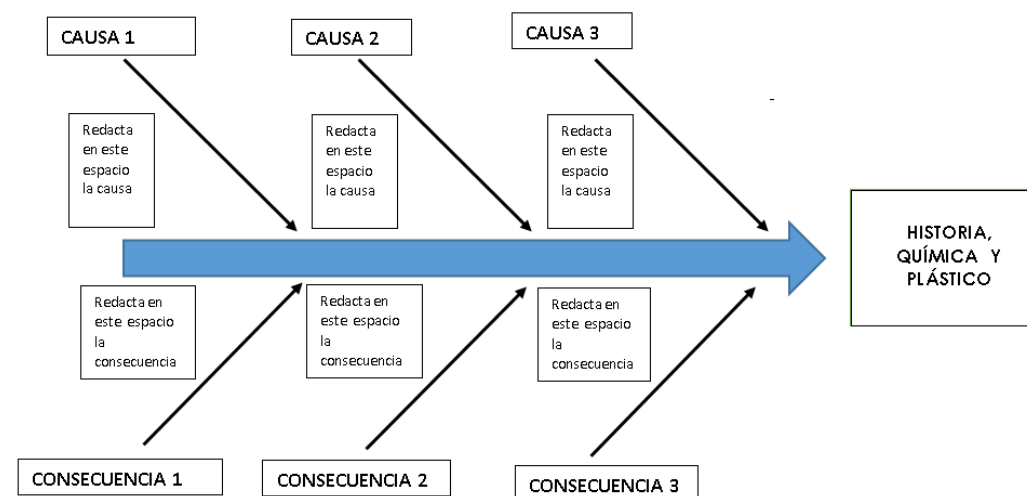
CAUSA 1

CAUSA 2

CAUSA 3

Redacta en este espacio la causa

Redacta en este espacio la causa

Redacta en este espacio la causa

HISTORIA, QUÍMICA Y PLÁSTICO

Redacta en este espacio la consecuencia

Redacta en este espacio la consecuencia

Redacta en este espacio la consecuencia

CONSECUENCIA 1

CONSECUENCIA 2

CONSECUENCIA 3